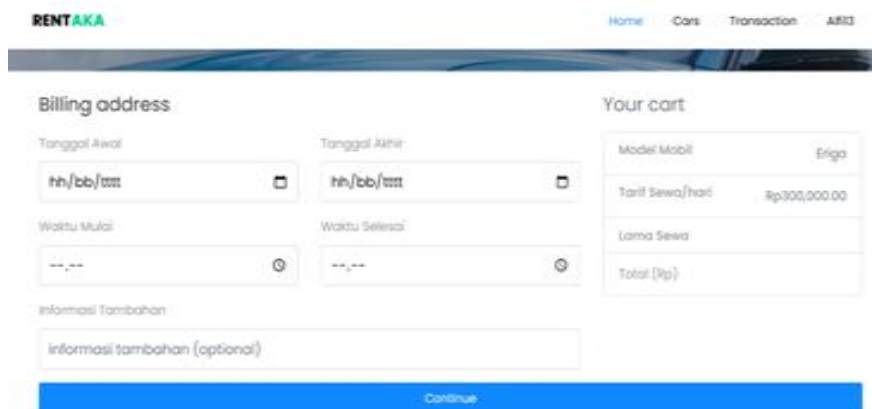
RENTAKA

Home Cars Transaction Afifi3

Billing address

Tanggal Awal

hh/bb/tttt

Tanggal Akhir

hh/bb/tttt

Waktu Mulai

--.--

Waktu Selesai

--.--

Informasi Tambahan

informasi tambahan (optional)

Your cart

| Model Mobil | Ertiga |
|---|---|
| Tarif Sewa/hari | Rp300,000.00 |
| Lama Sewa | |
| Total (Rp) | |

Continue